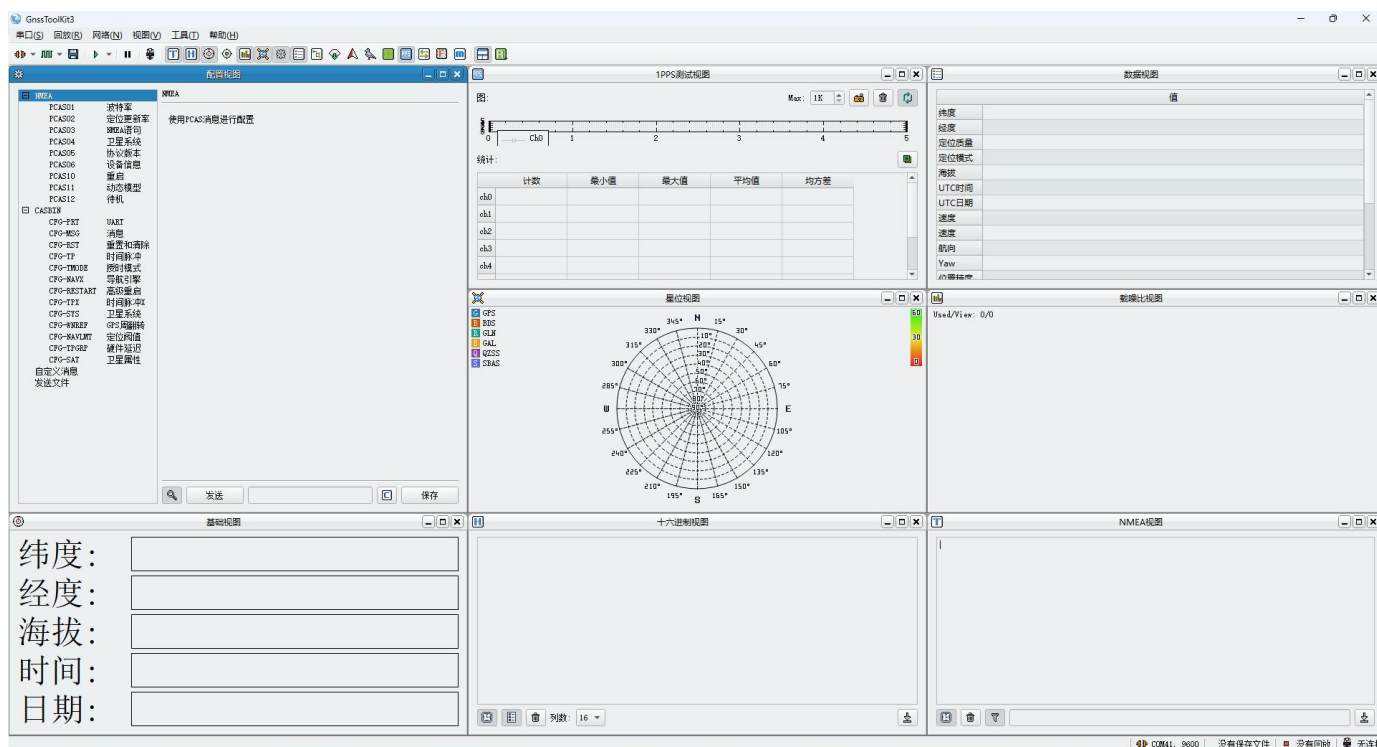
GnssToolKit3

串口(S) 回放(R) 网络(N) 视图(V) 工具(T) 帮助(H)

配置视图

NMEA
PCAS01 波特率
PCAS02 定位更新率
PCAS03 NMEA语句
PCAS04 卫星系统
PCAS05 协议版本
PCAS06 设备信息
PCAS10 重启
PCAS11 动态模型
PCAS12 待机
CASBIN
CFG-PRT UART
CFG-MSG 消息
CFG-RST 重置和清除
CFG-TP 时间脉冲
CFG-TMODE 授时模式
CFG-NAVX 导航引擎
CFG-RESTART 高级重启
CFG-TPX 时间脉冲X
CFG-STS 卫星系统
CFG-WNREF GPS周翻转
CFG-NAVLMT 定位阈值
CFG-TPGRP 硬件延迟
CFG-SAT 卫星属性
自定义消息
发送文件

NMEA
使用PCAS消息进行配置

发送 保存

1PPS测试视图

图:
Max: 1K
0 Ch0 1 2 3 4 5

统计:

| | 计数 | 最小值 | 最大值 | 平均值 | 均方差 |
|---|---|---|---|---|---|
| ch0 | | | | | |
| ch1 | | | | | |
| ch2 | | | | | |
| ch3 | | | | | |
| ch4 | | | | | |

数据视图

| | 值 |
|---|---|
| 纬度 | |
| 经度 | |
| 定位质量 | |
| 定位模式 | |
| 海拔 | |
| UTC时间 | |
| UTC日期 | |
| 速度 | |
| 速度 | |
| 航向 | |
| Yaw | |
| 位置精度 | |

星位视图

G GPS
B BDS
R GLN
E GAL
Q QZSS
S SBAS

N 345° 15° 330° 30° 315° 45° 300° 60° 285° 75° W E 255° 105° 240° 120° 225° 135° 210° 150° 195° S 165°
10° 20° 30° 40° 50° 60° 70° 80° 90°
60 30 0

载噪比视图

Used/View: 0/0

基础视图

纬度:
经度:
海拔:
时间:
日期:

十六进制视图

列数: 16

NMEA视图

COM41, 9600 没有保存文件 没有回放 无连接